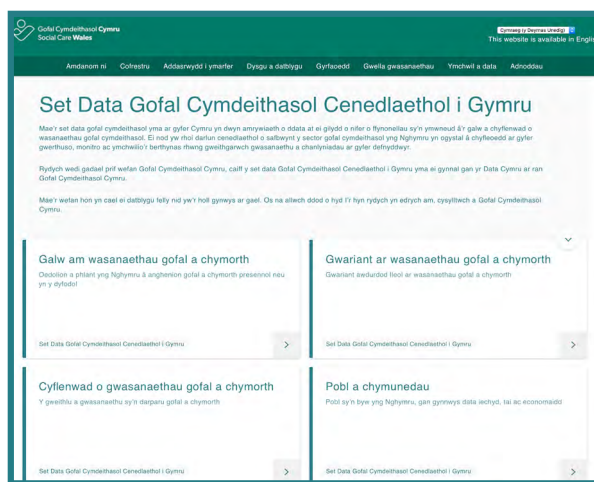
Gofal Cymdeithasol Cymru
Social Care Wales

Cymraeg (y Deyrnas Unedig)
This website is available in Engli

Amdanom ni Cofrestru Addasrwydd i ymarfer Dysgu a datblygu Gyrfaoedd Gwella gwasanaethau Ymchwil a data Adnoddau

# Set Data Gofal Cymdeithasol Cenedlaethol i Gymru

Mae'r set data gofal cymdeithasol yma ar gyfer Cymru yn dwyn amrywiaeth o ddata at ei gilydd o nifer o ffynonellau sy'n ymwneud â'r galw a chyflenwad o wasanaethau gofal cymdeithasol. Ei nod yw rhoi darlun cenedlaethol o safbwynt y sector gofal cymdeithasol yng Nghymru yn ogystal â chyfleoedd ar gyfer gwerthuso, monitro ac ymchwilio'r berthynas rhwng gweithgarwch gwasanaethu a chanlyniadau ar gyfer defnyddwyr.

Rydych wedi gadael prif wefan Gofal Cymdeithasol Cymru, caiff y set data Gofal Cymdeithasol Cenedlaethol i Gymru yma ei gynnal gan yr Data Cymru ar ran Gofal Cymdeithasol Cymru.

Mae'r wefan hon yn cael ei datblygu felly nid yw'r holl gynnwys ar gael. Os na allwch ddod o hyd i'r hyn rydych yn edrych am, cysylltwch a Gofal Cymdeithasol Cymru.

Galw am wasanaethau gofal a chymorth
Oedolion a phlant yng Nghymru â anghenion gofal a chymorth presennol neu yn y dyfodol
Set Data Gofal Cymdeithasol Cenedlaethol i Gymru

Gwariant ar wasanaethau gofal a chymorth
Gwariant awdurdod lleol ar wasanaethau gofal a chymorth
Set Data Gofal Cymdeithasol Cenedlaethol i Gymru

Cyflenwad o gwasanaethau gofal a chymorth
Y gweithlu a gwasanaethu sy'n darparu gofal a chymorth
Set Data Gofal Cymdeithasol Cenedlaethol i Gymru

Pobl a chymunedau
Pobl sy'n byw yng Nghymru, gan gynnwys data iechyd, tai ac economaidd
Set Data Gofal Cymdeithasol Cenedlaethol i Gymru